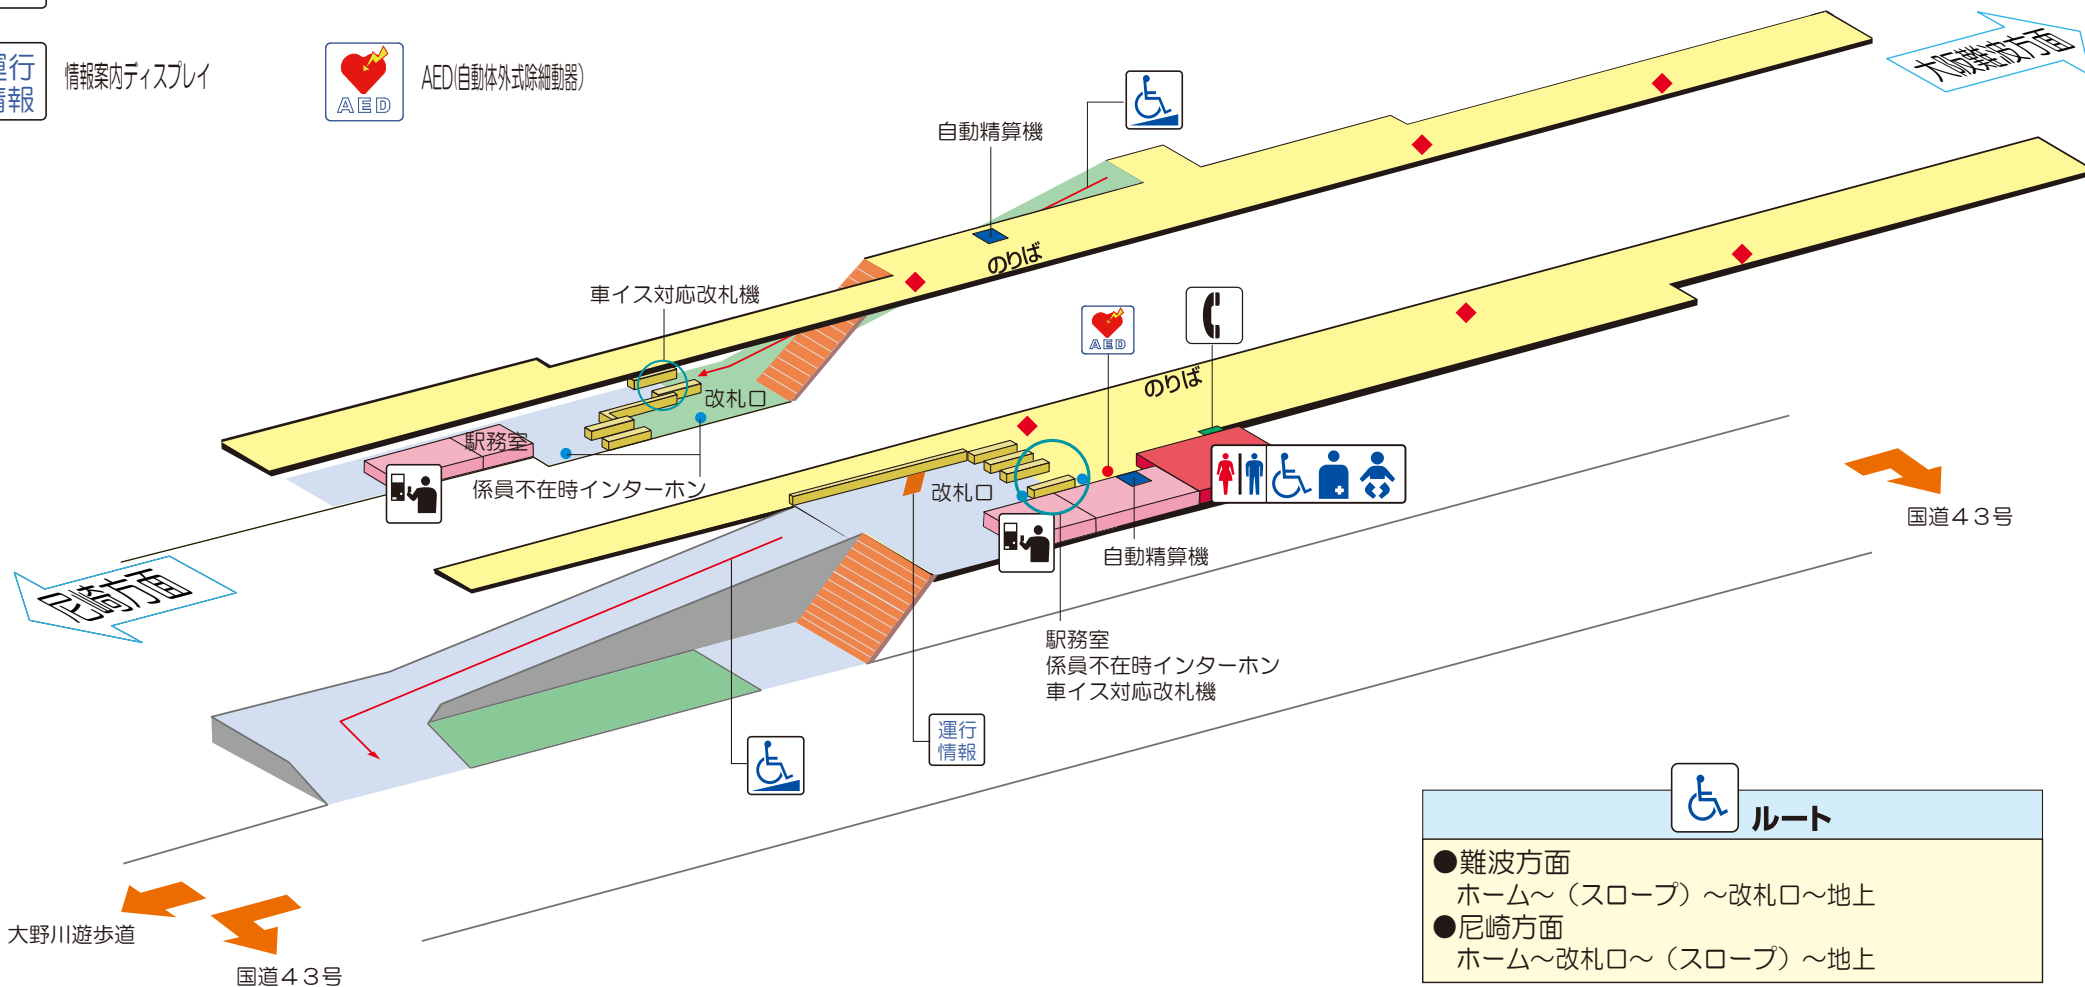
運行情報 情報案内ディスプレイ

AED AED(自動体外式除細動器)

大阪難波方面

自動精算機

のりば

車イス対応改札機

改札口

駅務室

係員不在時インターホン

AED

のりば

改札口

自動精算機

国道４３号

尼崎方面

駅務室
係員不在時インターホン
車イス対応改札機

運行情報

ルート
●難波方面
ホーム～（スロープ）～改札口～地上
●尼崎方面
ホーム～改札口～（スロープ）～地上

大野川遊歩道

国道４３号